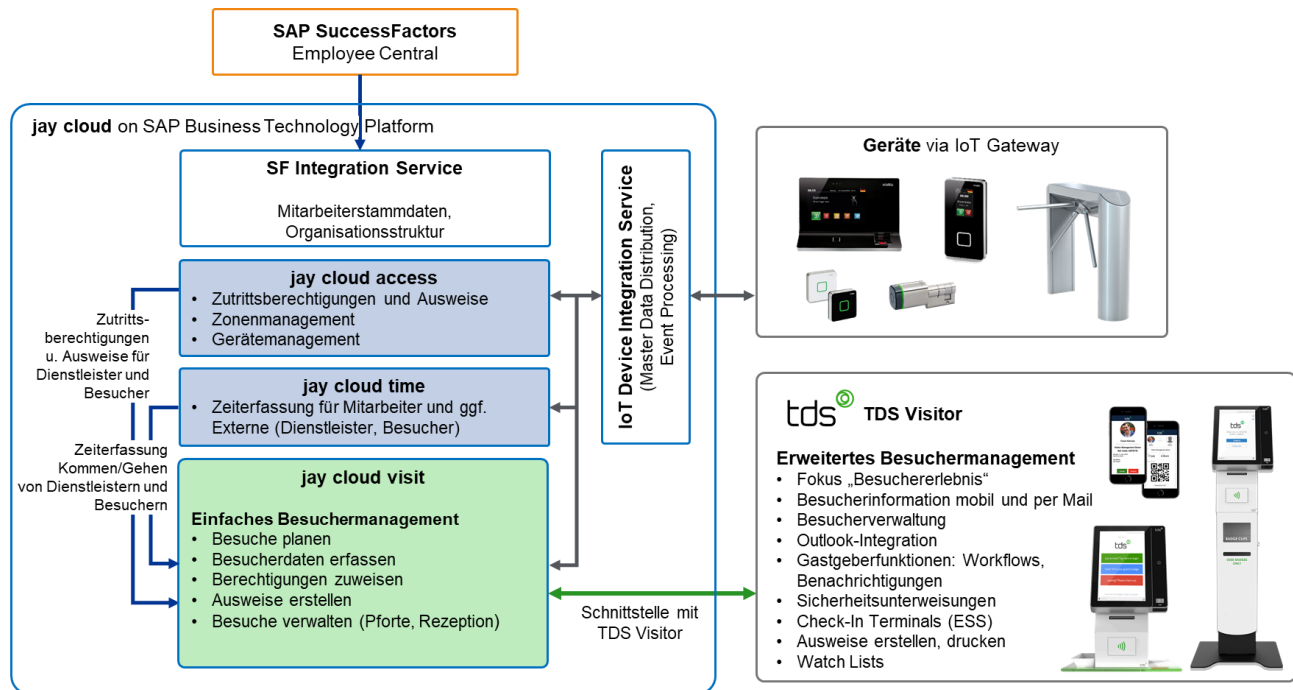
**SAP SuccessFactors**
Employee Central

**jay cloud** on SAP Business Technology Platform

**SF Integration Service**

Mitarbeiterstammdaten, Organisationsstruktur

**IoT Device Integration Service**
(Master Data Distribution, Event Processing)

**jay cloud access**
• Zutrittsberechtigungen und Ausweise
• Zonenmanagement
• Gerätemanagement

Zutrittsberechtigungen u. Ausweise für Dienstleister und Besucher

**jay cloud time**
• Zeiterfassung für Mitarbeiter und ggf. Externe (Dienstleister, Besucher)

Zeiterfassung Kommen/Gehen von Dienstleistern und Besuchern

**jay cloud visit**

**Einfaches Besuchermanagement**
• Besuche planen
• Besucherdaten erfassen
• Berechtigungen zuweisen
• Ausweise erstellen
• Besuche verwalten (Pforte, Rezeption)

Schnittstelle mit TDS Visitor

**Geräte** via IoT Gateway

tds **TDS Visitor**

**Erweitertes Besuchermanagement**
• Fokus „Besuchererlebnis"
• Besucherinformation mobil und per Mail
• Besucherverwaltung
• Outlook-Integration
• Gastgeberfunktionen: Workflows, Benachrichtigungen
• Sicherheitsunterweisungen
• Check-In Terminals (ESS)
• Ausweise erstellen, drucken
• Watch Lists

tds